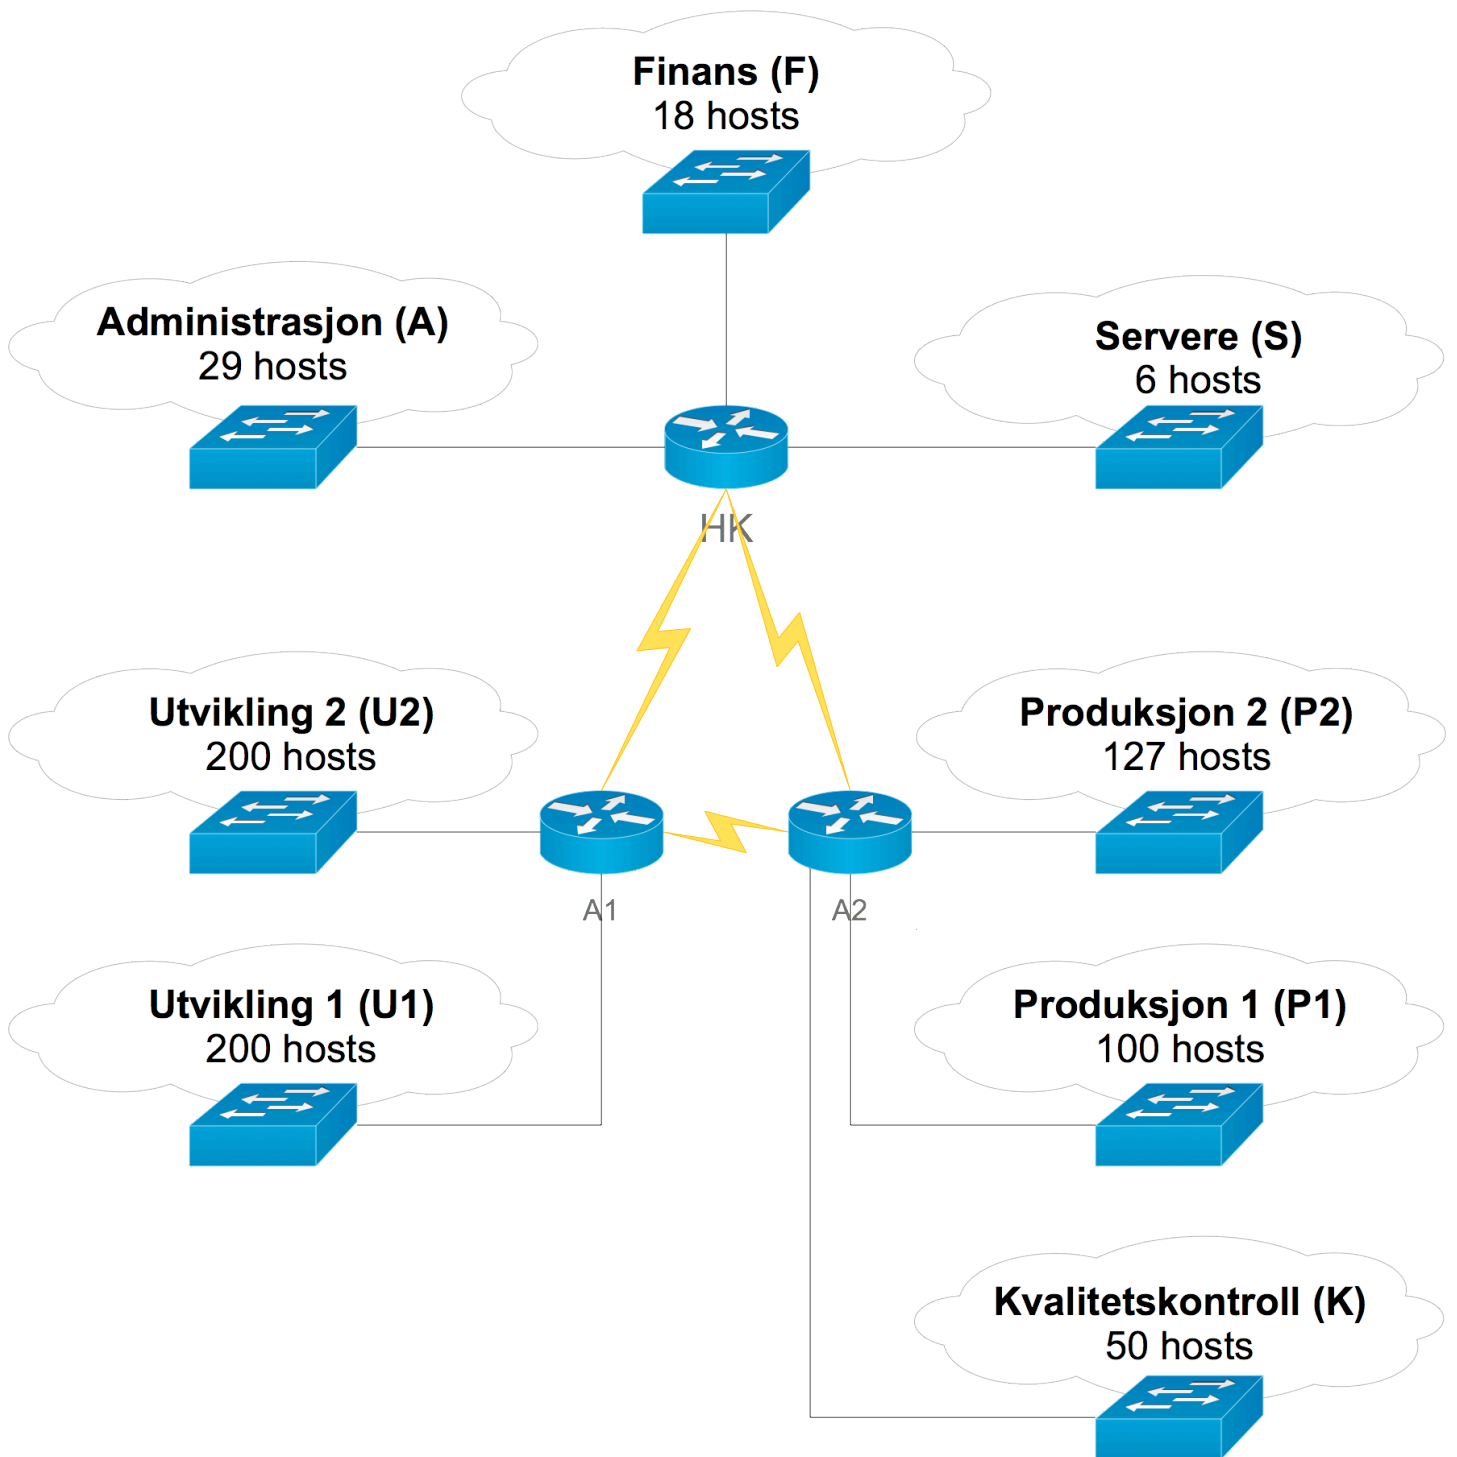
Finans (F)
18 hosts

Administrasjon (A)
29 hosts

Servere (S)
6 hosts

HK

Utvikling 2 (U2)
200 hosts

Produksjon 2 (P2)
127 hosts

A1

A2

Utvikling 1 (U1)
200 hosts

Produksjon 1 (P1)
100 hosts

Kvalitetskontroll (K)
50 hosts